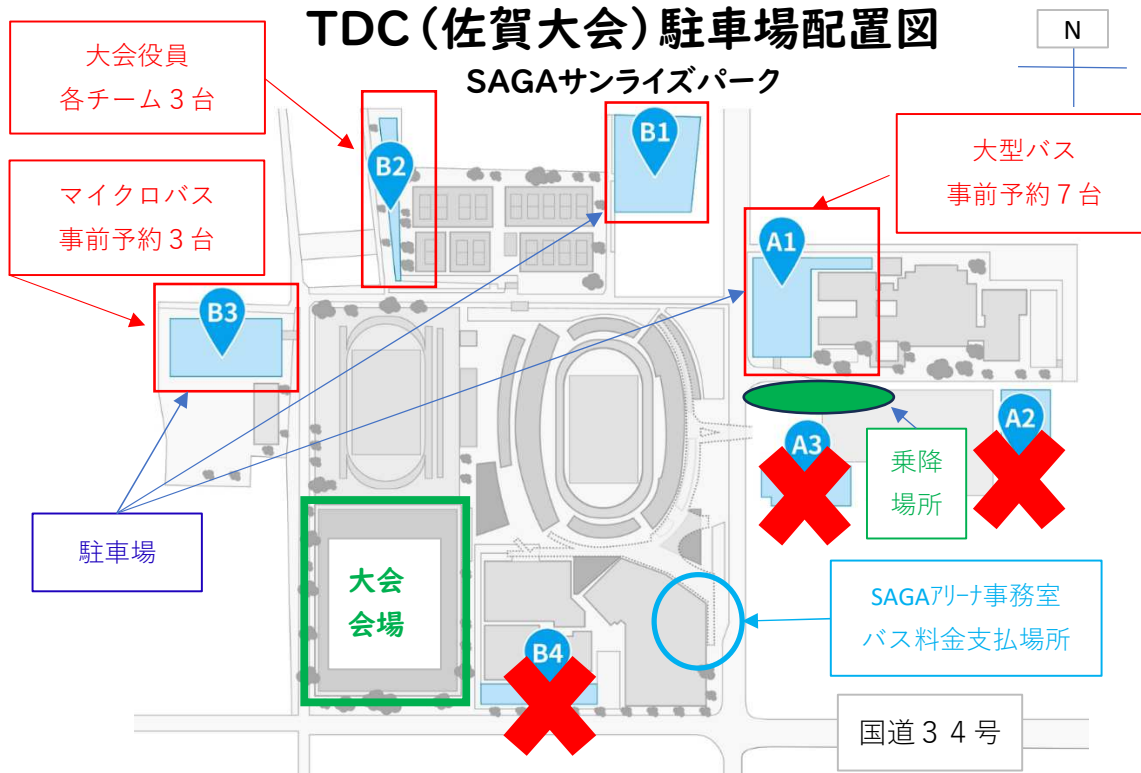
TDC（佐賀大会）駐車場配置図
SAGAサンライズパーク

N

大会役員
各チーム３台

マイクロバス
事前予約３台

B2

B1

大型バス
事前予約７台

A1

B3

A3

A2

乗降
場所

駐車場

大会
会場

SAGAｱﾘｰﾅ事務室
バス料金支払場所

B4

国道３４号